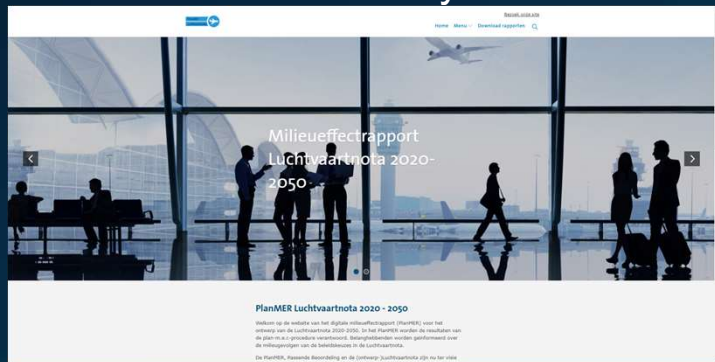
Bezoek onze site

Home Menu Download rapporten

Milieueffectrapport Luchtvaartnota 2020-2050

PlanMER Luchtvaartnota 2020 - 2050

Welkom op de website van het digitale milieueffectrapport (PlanMER) voor het ontwerp van de Luchtvaartnota 2020-2050. In het PlanMER worden de resultaten van de plan-m.e.r.-procedure verantwoord. Belanghebbenden worden geïnformeerd over de milieugevolgen van de beleidskeuzes in de Luchtvaartnota.

De PlanMER, Passende Beoordeling en de (ontwerp-)Luchtvaartnota zijn nu ter visie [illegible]